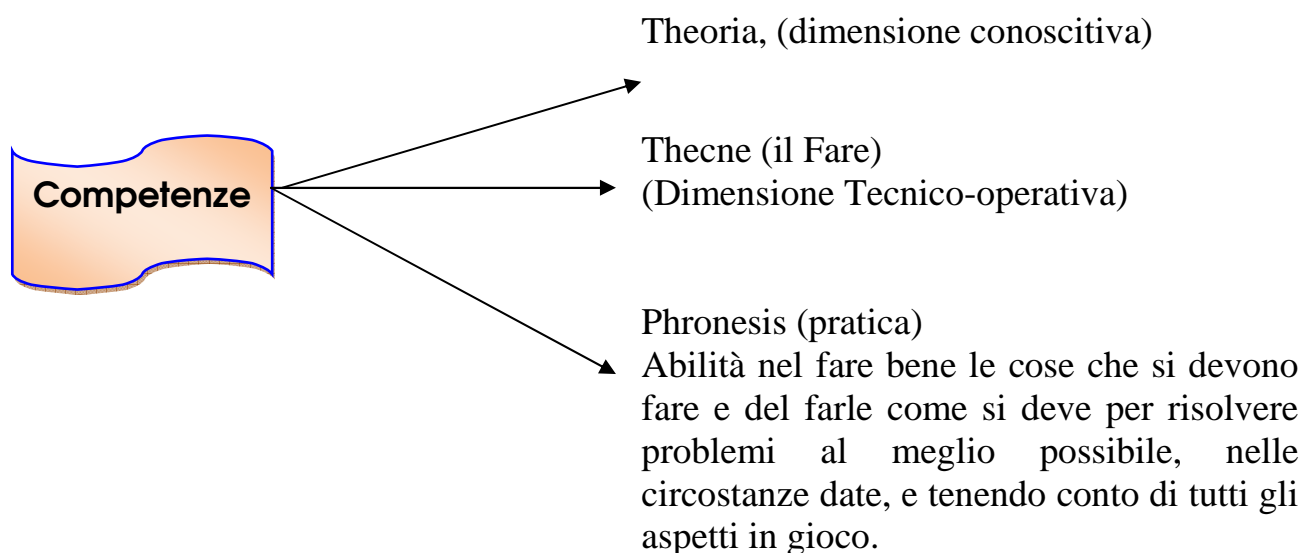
Competenze

Theoria, (dimensione conoscitiva)

Thecne (il Fare)
(Dimensione Tecnico-operativa)

Phronesis (pratica)
Abilità nel fare bene le cose che si devono fare e del farle come si deve per risolvere problemi al meglio possibile, nelle circostanze date, e tenendo conto di tutti gli aspetti in gioco.